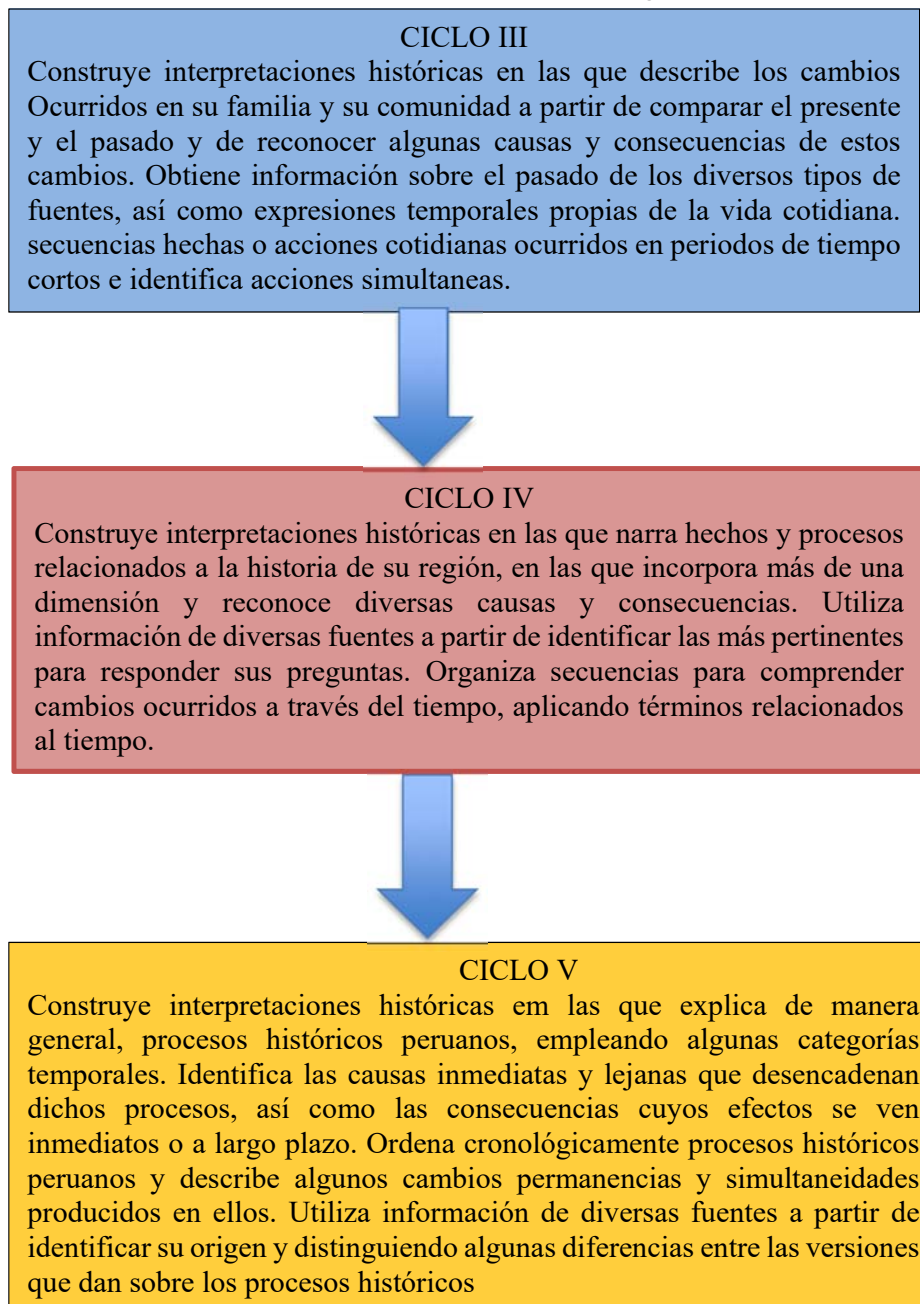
CICLO III
Construye interpretaciones históricas en las que describe los cambios Ocurridos en su familia y su comunidad a partir de comparar el presente y el pasado y de reconocer algunas causas y consecuencias de estos cambios. Obtiene información sobre el pasado de los diversos tipos de fuentes, así como expresiones temporales propias de la vida cotidiana. secuencias hechas o acciones cotidianas ocurridos en periodos de tiempo cortos e identifica acciones simultaneas.

CICLO IV
Construye interpretaciones históricas en las que narra hechos y procesos relacionados a la historia de su región, en las que incorpora más de una dimensión y reconoce diversas causas y consecuencias. Utiliza información de diversas fuentes a partir de identificar las más pertinentes para responder sus preguntas. Organiza secuencias para comprender cambios ocurridos a través del tiempo, aplicando términos relacionados al tiempo.

CICLO V
Construye interpretaciones históricas em las que explica de manera general, procesos históricos peruanos, empleando algunas categorías temporales. Identifica las causas inmediatas y lejanas que desencadenan dichos procesos, así como las consecuencias cuyos efectos se ven inmediatos o a largo plazo. Ordena cronológicamente procesos históricos peruanos y describe algunos cambios permanencias y simultaneidades producidos en ellos. Utiliza información de diversas fuentes a partir de identificar su origen y distinguiendo algunas diferencias entre las versiones que dan sobre los procesos históricos